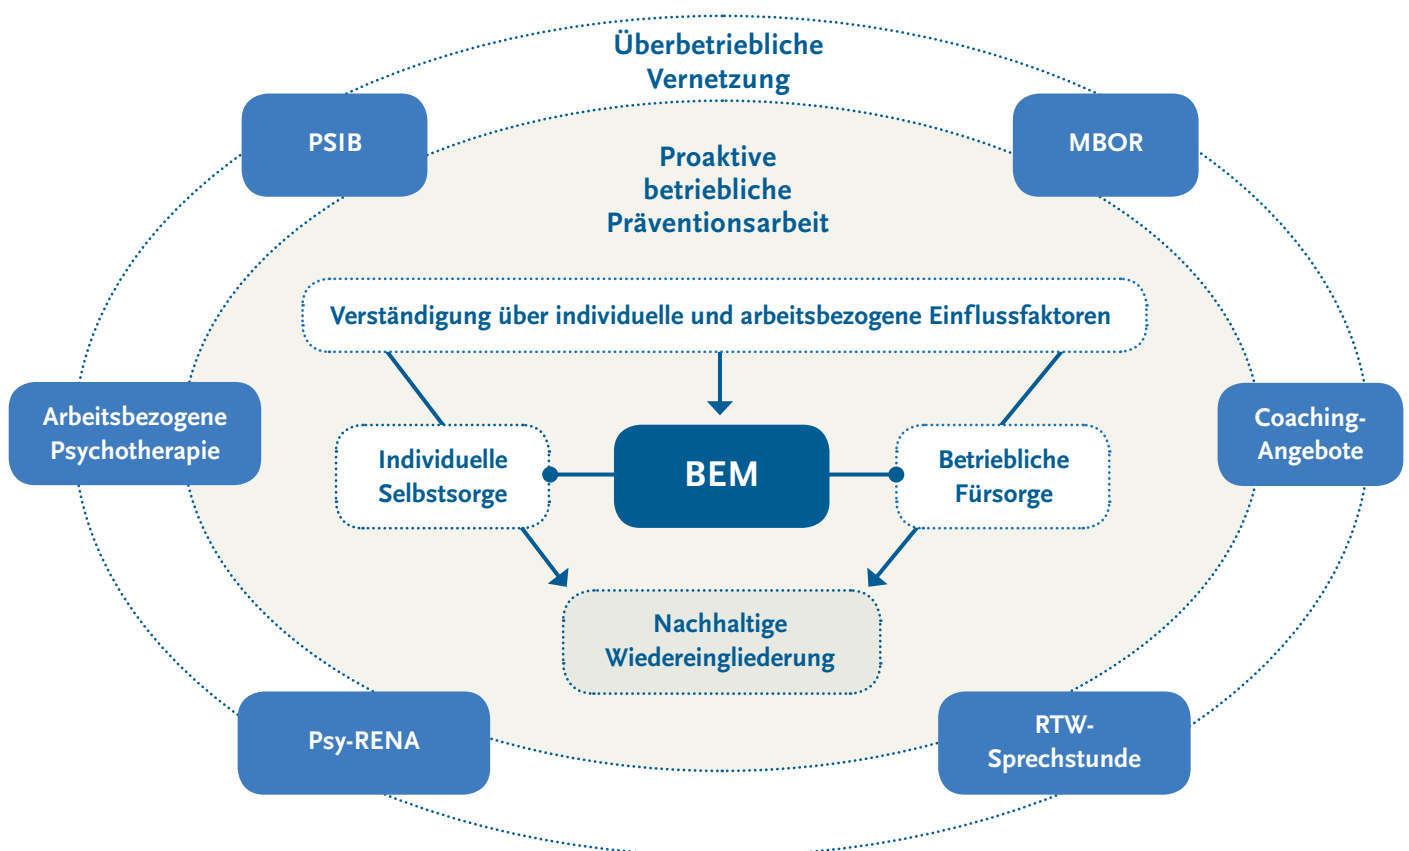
Überbetriebliche Vernetzung

PSIB

MBOR

Proaktive betriebliche Präventionsarbeit

Verständigung über individuelle und arbeitsbezogene Einflussfaktoren

Arbeitsbezogene Psychotherapie

Individuelle Selbstsorge

BEM

Betriebliche Fürsorge

Coaching-Angebote

Nachhaltige Wiedereingliederung

Psy-RENA

RTW-Sprechstunde